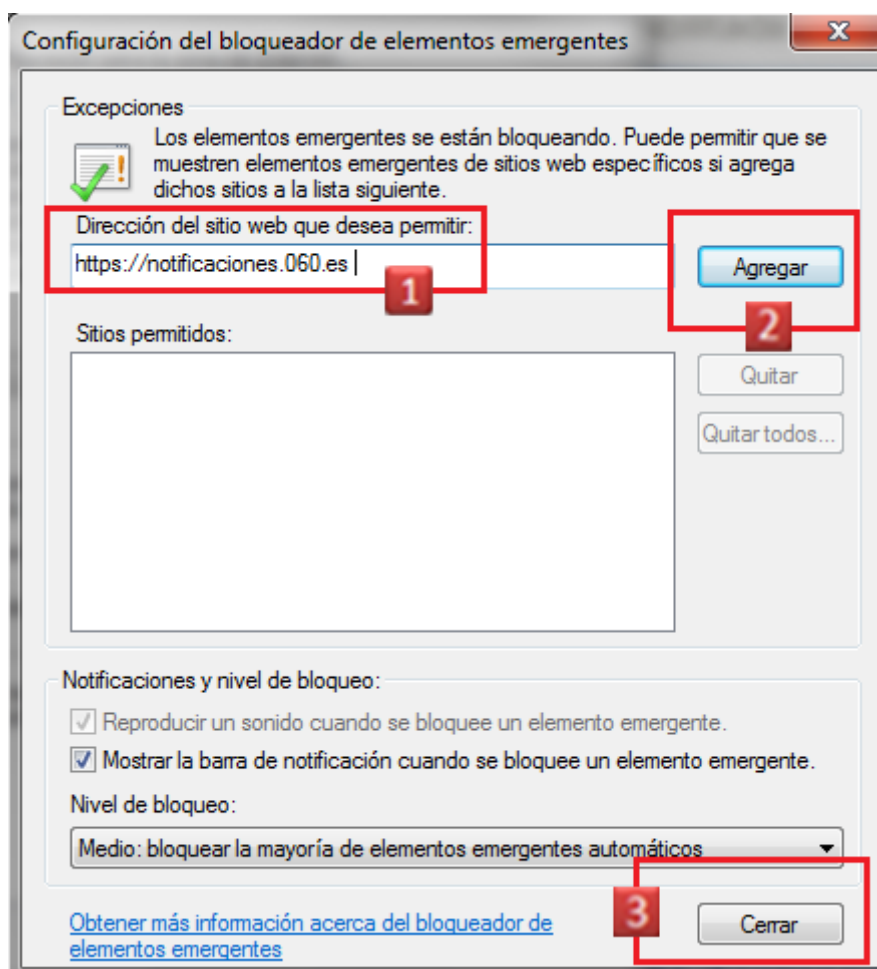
Configuración del bloqueador de elementos emergentes

Excepciones

Los elementos emergentes se están bloqueando. Puede permitir que se muestren elementos emergentes de sitios web específicos si agrega dichos sitios a la lista siguiente.

Dirección del sitio web que desea permitir:

https://notificaciones.060.es

1

Agregar

2

Sitios permitidos:

Quitar

Quitar todos...

Notificaciones y nivel de bloqueo:

Reproducir un sonido cuando se bloquee un elemento emergente.

Mostrar la barra de notificación cuando se bloquee un elemento emergente.

Nivel de bloqueo:

Medio: bloquear la mayoría de elementos emergentes automáticos

3

Obtener más información acerca del bloqueador de elementos emergentes

Cerrar